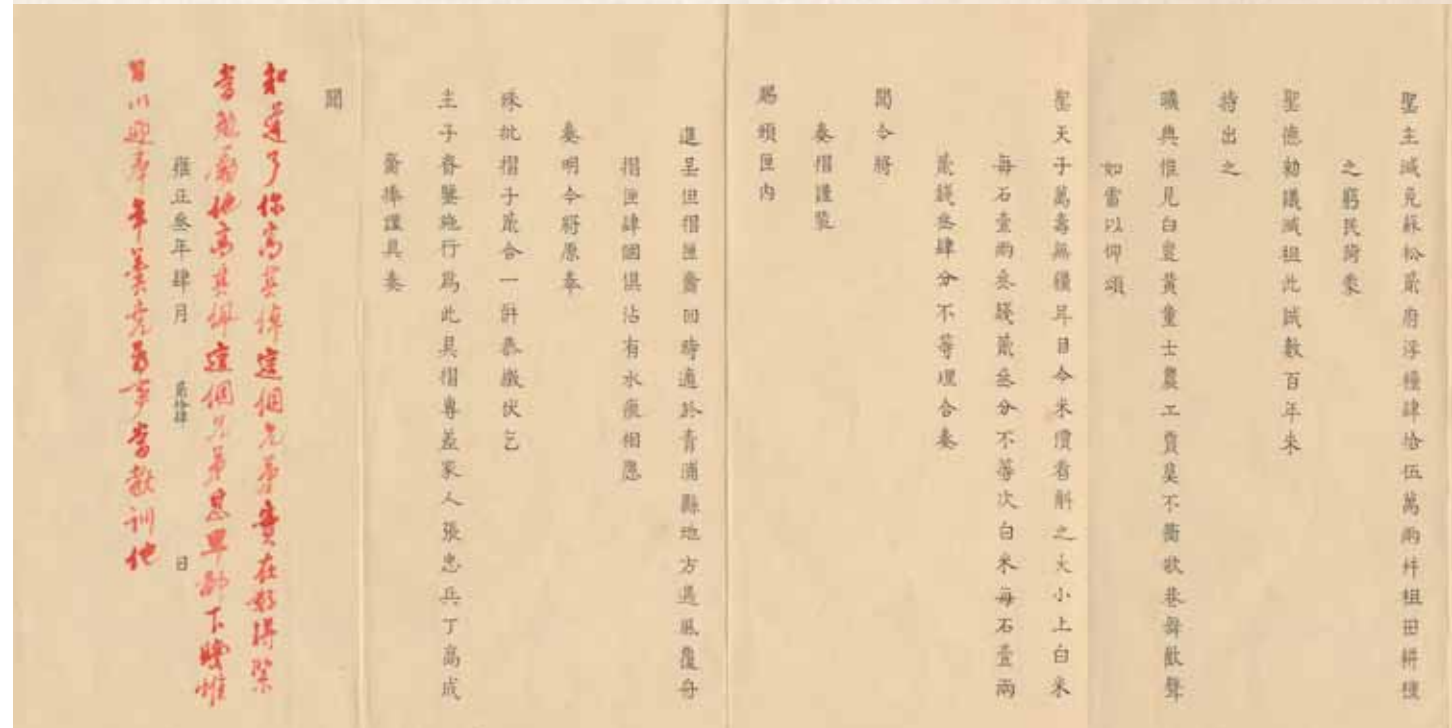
聖主減免蘇松蠲府浮糧肆拾伍萬兩并粗田耕種

之窮民齊集

聖德勸議減粗此賦數百年來

特出之

曠典惟見白叟黃童士農工賈莫不歡欣舞蹈

如雷以仰頌

聖天子萬壽無疆耳目今米價看斛之大小上白米

每石壹兩叁錢貳叁分不等次白米每石壹兩

貳錢叁肆分不等理合奏

聞今將

奏摺謹繳

賜類匣內

遣呈世摺差齎回時適於青浦縣地方遇風覆舟

摺匣肆個俱沾有水痕相應

奏明今將原奉

硃批摺子兩合一併恭繳伏乞

主子睿鑒施行爲此具摺專差家人張忠兵丁高成

齎捧謹具奏

聞

雍正叁年肆月　　貳拾　日

知道了你這奏摺匣子在水裡漂過，着你兄弟(?)不可再如此，聖(?)下諭惟

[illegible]

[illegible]